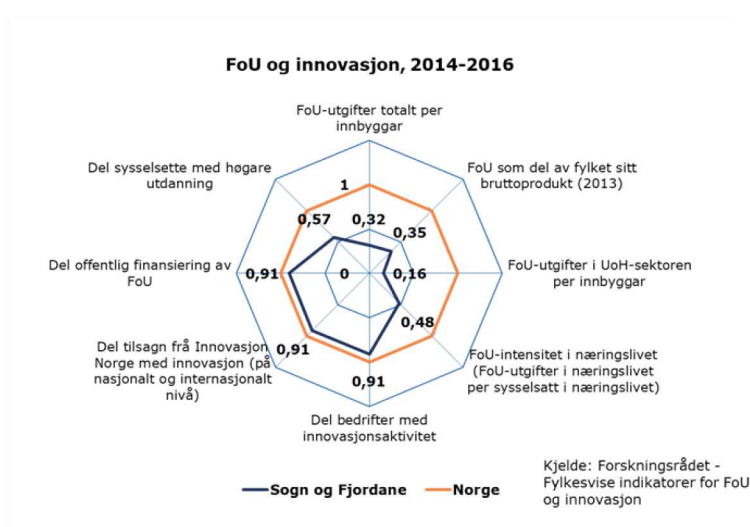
FoU og innovasjon, 2014-2016

FoU-utgifter totalt per innbyggar

FoU som del av fylket sitt bruttoprodukt (2013)

FoU-utgifter i UoH-sektoren per innbyggar

FoU-intensitet i næringslivet (FoU-utgifter i næringslivet per sysselsatt i næringslivet)

Del bedrifter med innovasjonsaktivitet

Del tilsagn frå Innovasjon Norge med innovasjon (på nasjonalt og internasjonalt nivå)

Del offentlig finansiering av FoU

Del sysselsette med høgare utdanning

1

0,32

0,57

0,35

0

0,16

0,91

0,48

0,91

0,91

Sogn og Fjordane

Norge

Kjelde: Forskningsrådet - Fylkesvise indikatorer for FoU og innovasjon